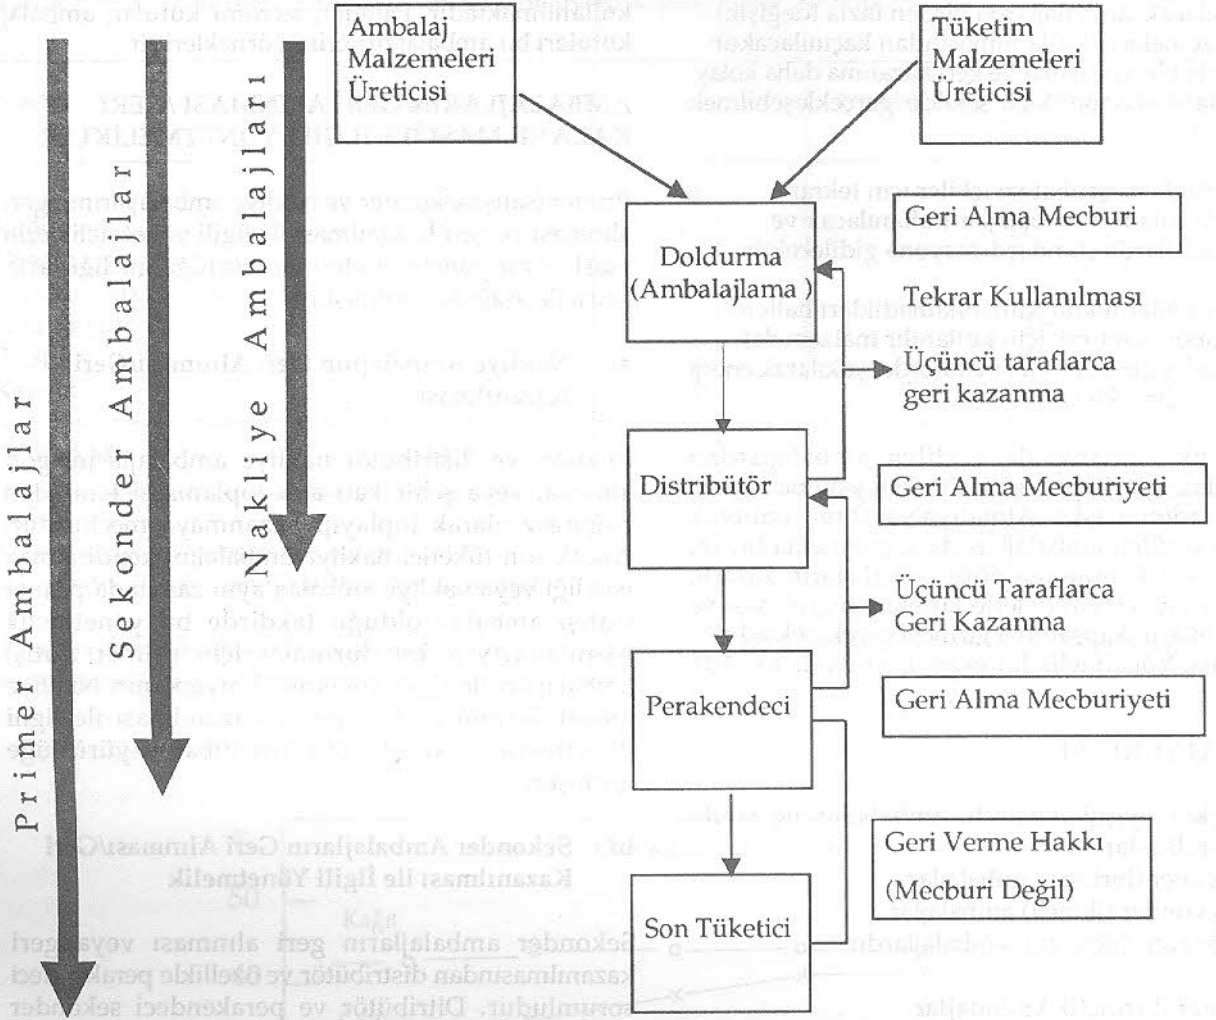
Ambalaj Malzemeleri Üreticisi

Tüketim Malzemeleri Üreticisi

Primer Ambalajlar

Sekonder Ambalajlar

Nakliye Ambalajları

Doldurma (Ambalajlama )

Geri Alma Mecburi

Tekrar Kullanılması

Üçüncü taraflarca geri kazanma

Distribütör

Geri Alma Mecburiyeti

Üçüncü Taraflarca Geri Kazanma

Perakendeci

Geri Alma Mecburiyeti

Geri Verme Hakkı (Mecburi Değil)

Son Tüketici

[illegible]

b) Sekonder Ambalajların Geri Alınması/Geri Kazanılması ile İlgili Yönetmelik

Sekonder ambalajların geri alınması veya geri kazanılmasından distribütör ve özellikle perakendeci sorumludur. Ditribütör ve perakendeci sekonder